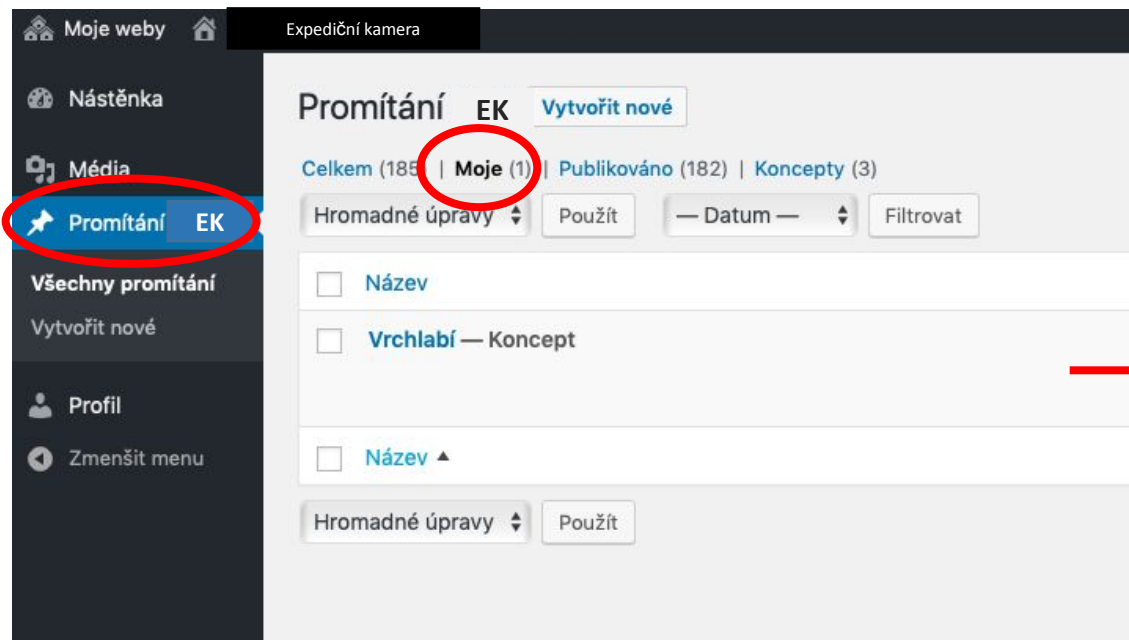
Moje weby
Expediční kamera

Nástěnka
Média
Promítání EK
Všechny promítání
Vytvořit nové
Profil
Zmenšit menu

Promítání EK Vytvořit nové

Celkem (185 | Moje (1) | Publikováno (182) | Koncepty (3)

Hromadné úpravy Použít — Datum — Filtrovat

Název

Vrchlabí — Koncept

Název ▲

Hromadné úpravy Použít